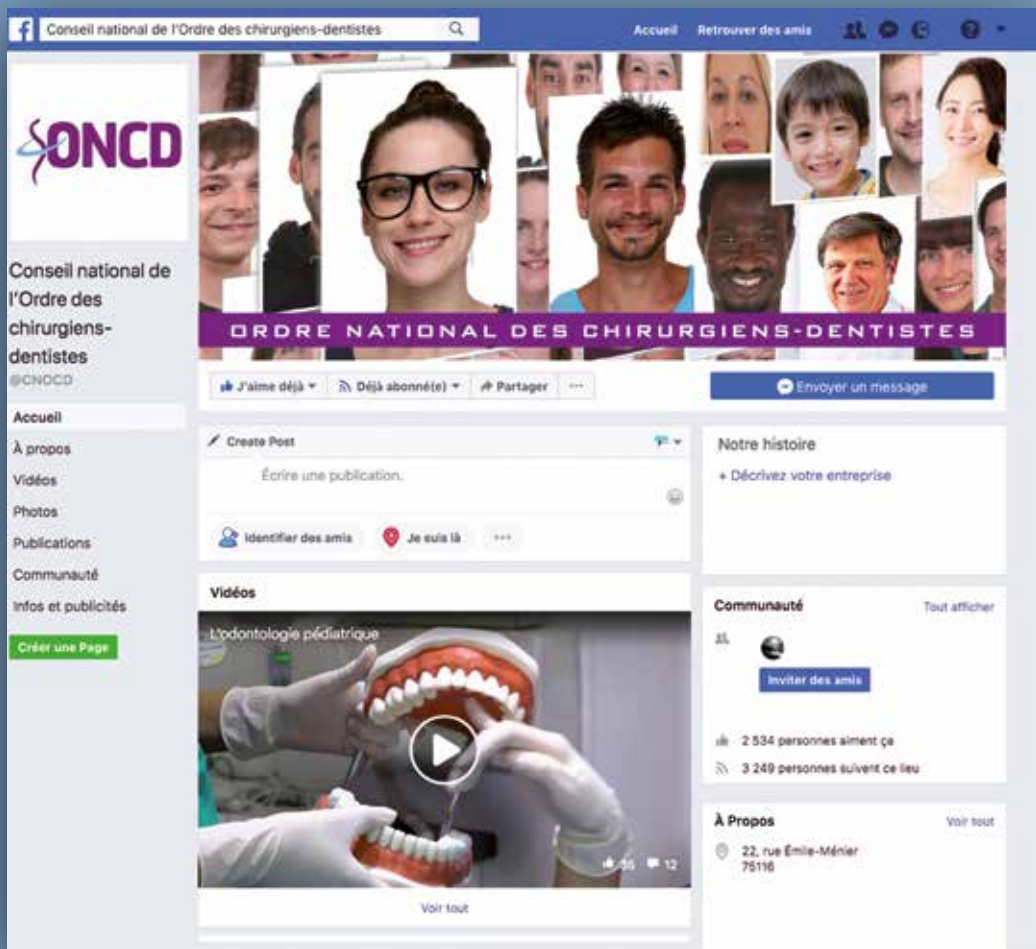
f Conseil national de l'Ordre des chirurgiens-dentistes

Accueil Retrouver des amis

ONCD

Conseil national de l'Ordre des chirurgiens-dentistes
@CNOCD

Accueil
À propos
Vidéos
Photos
Publications
Communauté
Infos et publicités

Créer une Page

ORDRE NATIONAL DES CHIRURGIENS-DENTISTES

J'aime déjà Déjà abonné(e) Partager ···

Envoyer un message

Create Post

Écrire une publication.

Identifier des amis Je suis là ···

Vidéos

L'odontologie pédiatrique

36 12

Voir tout

Notre histoire

+ Décrivez votre entreprise

Communauté Tout afficher

Inviter des amis

2 534 personnes aiment ça

3 249 personnes suivent ce lieu

À Propos Voir tout

22, rue Émile-Ménier
75116